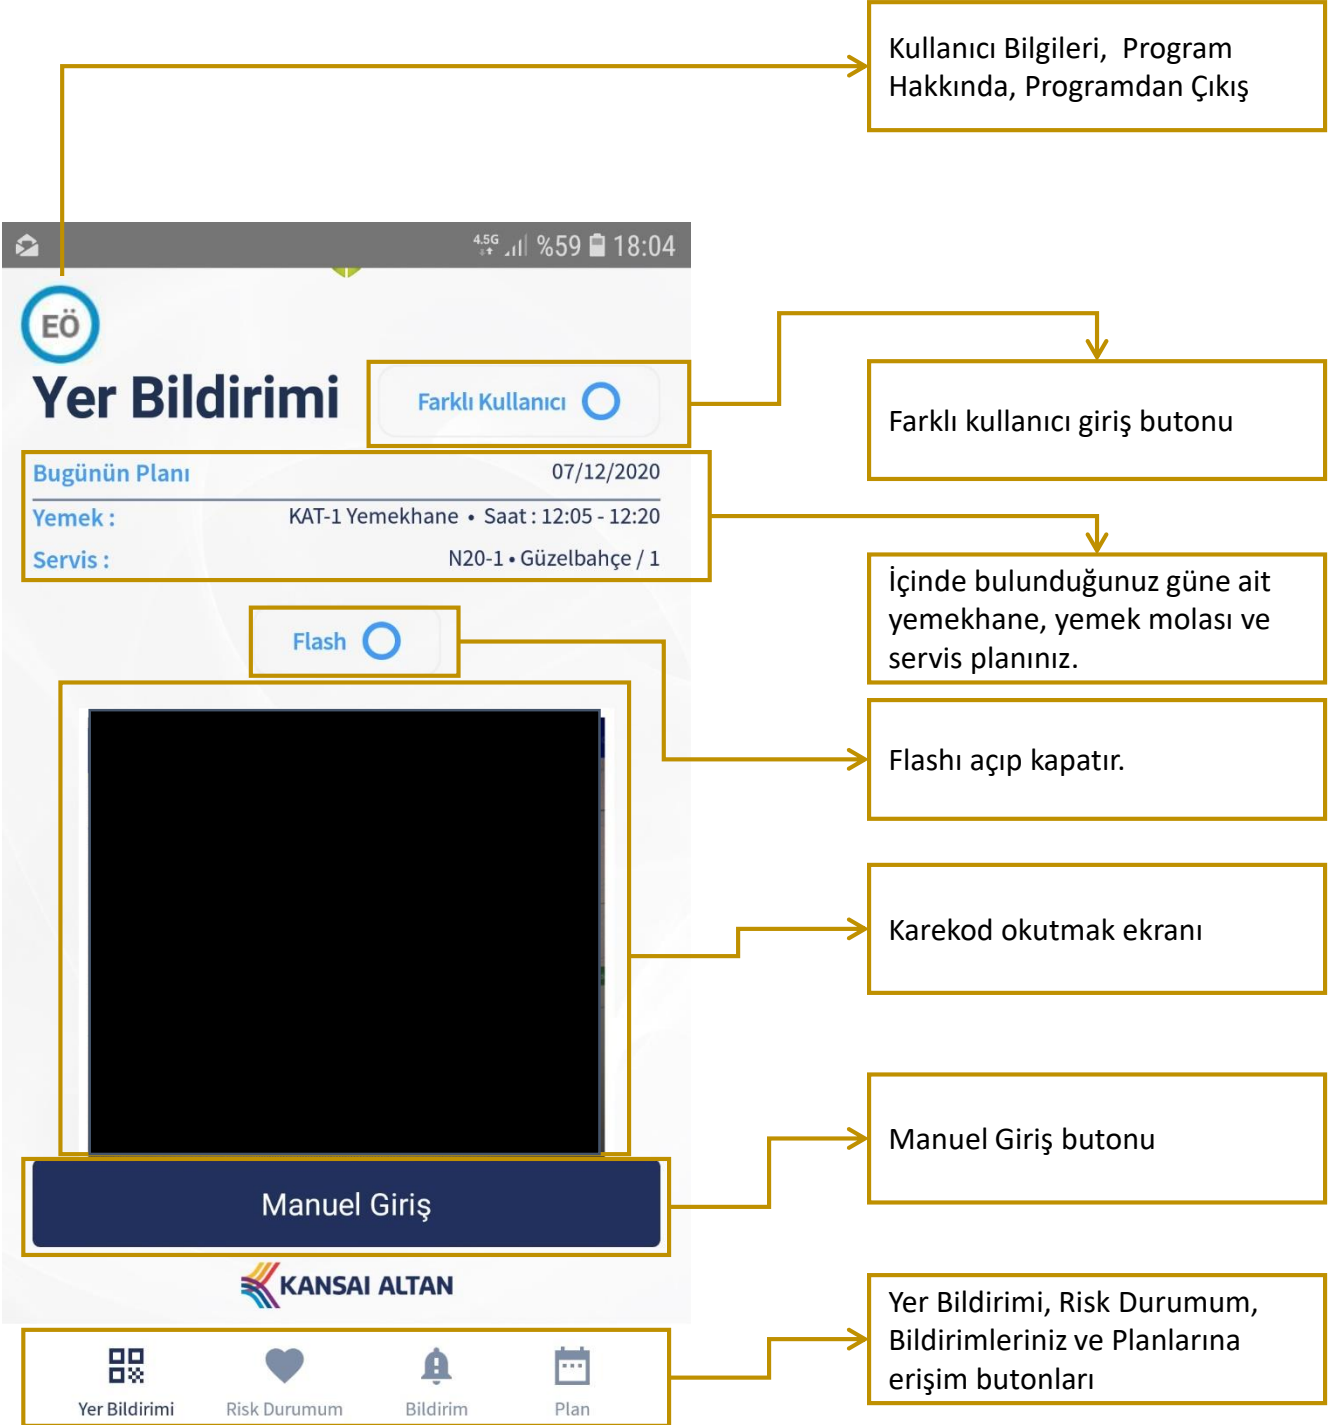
Kullanıcı Bilgileri, Program Hakkında, Programdan Çıkış

4.5G %59 18:04

EÖ

Yer Bildirimi

Farklı Kullanıcı

Farklı kullanıcı giriş butonu

Bugünün Planı 07/12/2020

Yemek : KAT-1 Yemekhane • Saat : 12:05 - 12:20

Servis : N20-1 • Güzelbahçe / 1

İçinde bulunduğunuz güne ait yemekhane, yemek molası ve servis planınız.

Flash

Flashı açıp kapatır.

Karekod okutmak ekranı

Manuel Giriş

Manuel Giriş butonu

KANSAI ALTAN

Yer Bildirimi, Risk Durumum, Bildirimleriniz ve Planlarına erişim butonları

Yer Bildirimi Risk Durumum Bildirim Plan